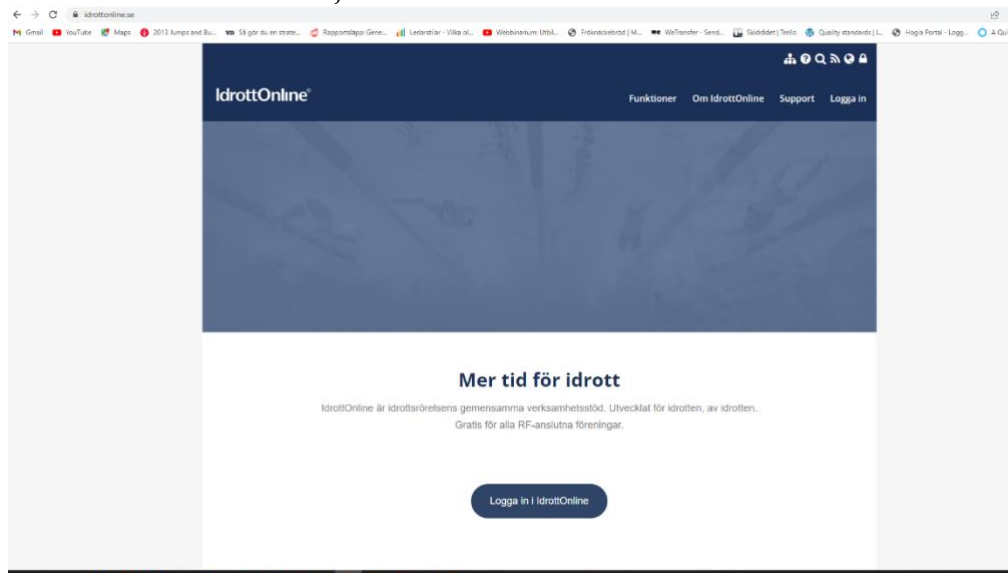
idrottonline.se

Gmail YouTube Maps 2013 Jumps and Bu... Så gör du en strate... Rapportsläpp: Gene... Ledarstilar - Vilka ol... Webbinarium: Utbil... Fröknäckebröd | M... WeTransfer - Sendi... Skiddidet | Trello Quality standards | I... Hogia Portal - Logg... 4 Qu

IdrottOnline®

Funktioner Om IdrottOnline Support Logga in

Mer tid för idrott

IdrottOnline är idrottsrörelsens gemensamma verksamhetsstöd. Utvecklat för idrotten, av idrotten. Gratis för alla RF-anslutna föreningar.

Logga in i IdrottOnline